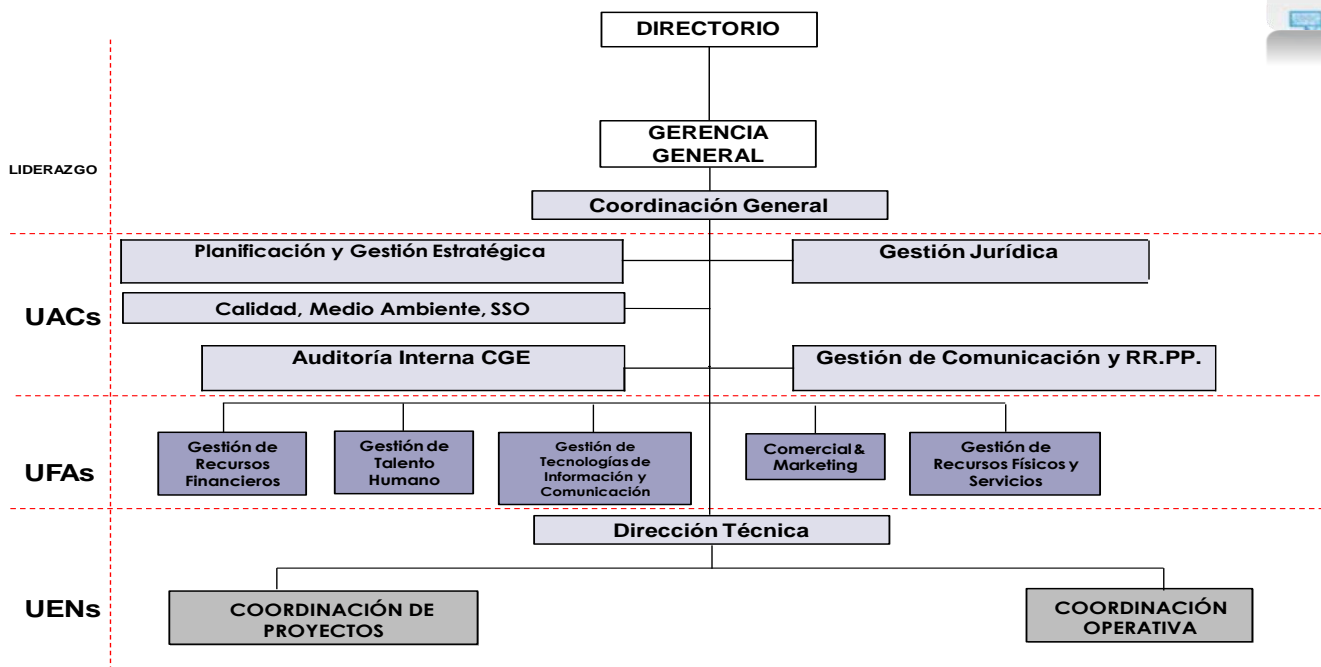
DIRECTORIO

GERENCIA GENERAL

LIDERAZGO

Coordinación General

Planificación y Gestión Estratégica

Gestión Jurídica

UACs

Calidad, Medio Ambiente, SSO

Auditoría Interna CGE

Gestión de Comunicación y RR.PP.

UFAs

Gestión de Recursos Financieros

Gestión de Talento Humano

Gestión de Tecnologías de Información y Comunicación

Comercial & Marketing

Gestión de Recursos Físicos y Servicios

Dirección Técnica

UENs

COORDINACIÓN DE PROYECTOS

COORDINACIÓN OPERATIVA